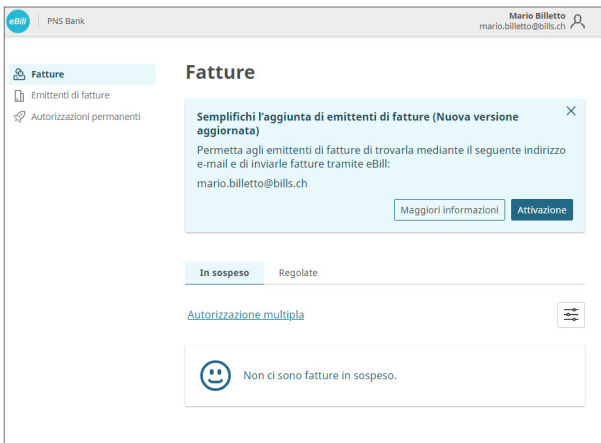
eBill PNS Bank

Mario Billetto
mario.billetto@bills.ch

Fatture
Emittenti di fatture
Autorizzazioni permanenti

Fatture

Semplifichi l'aggiunta di emittenti di fatture (Nuova versione aggiornata)

Permetta agli emittenti di fatture di trovarla mediante il seguente indirizzo e-mail e di inviarle fatture tramite eBill:

mario.billetto@bills.ch

Maggiori informazioni Attivazione

In sospeso Regolate

Autorizzazione multipla

Non ci sono fatture in sospeso.